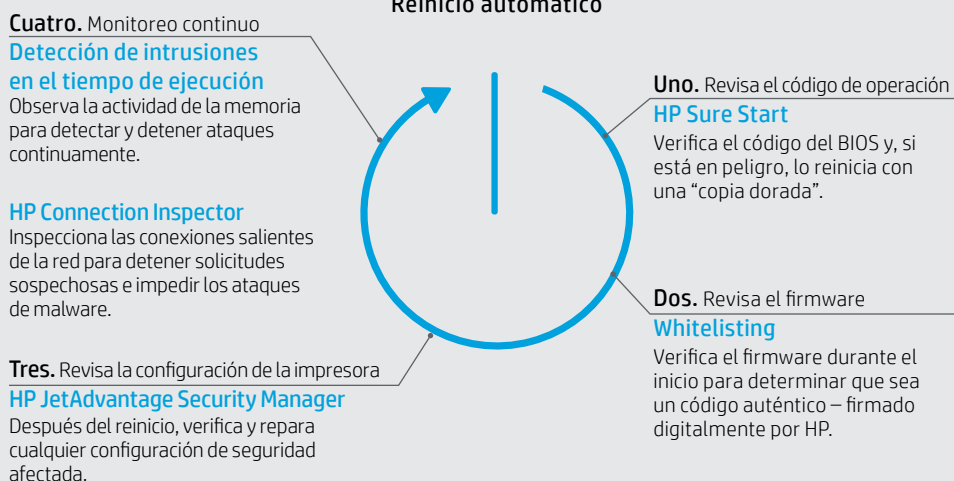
Reinicio automático

Cuatro. Monitoreo continuo
Detección de intrusiones en el tiempo de ejecución
Observa la actividad de la memoria para detectar y detener ataques continuamente.

HP Connection Inspector
Inspecciona las conexiones salientes de la red para detener solicitudes sospechosas e impedir los ataques de malware.

Tres. Revisa la configuración de la impresora
HP JetAdvantage Security Manager
Después del reinicio, verifica y repara cualquier configuración de seguridad afectada.

Uno. Revisa el código de operación
HP Sure Start
Verifica el código del BIOS y, si está en peligro, lo reinicia con una "copia dorada".

Dos. Revisa el firmware
Whitelisting
Verifica el firmware durante el inicio para determinar que sea un código auténtico – firmado digitalmente por HP.